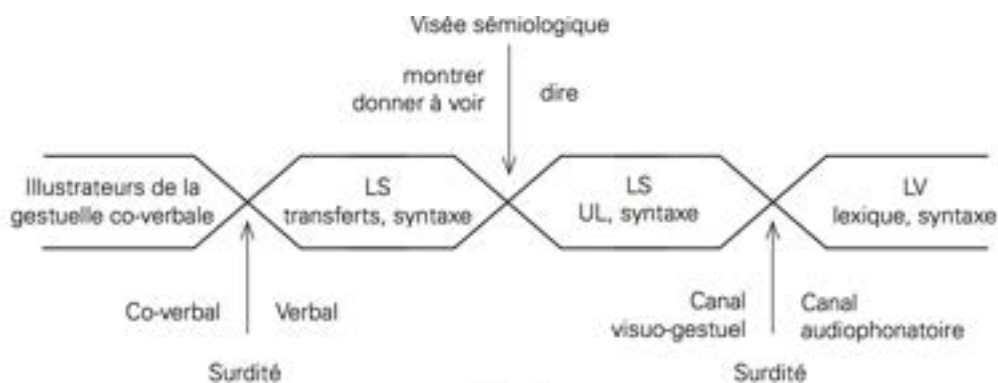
Visée sémiologique

montrer
donner à voir

dire

Illustrateurs de la gestuelle co-verbale

LS
transferts, syntaxe

LS
UL, syntaxe

LV
lexique, syntaxe

Co-verbal

Verbal

Canal
visuo-gestuel

Canal
audiophonatoire

Surdité

Surdité